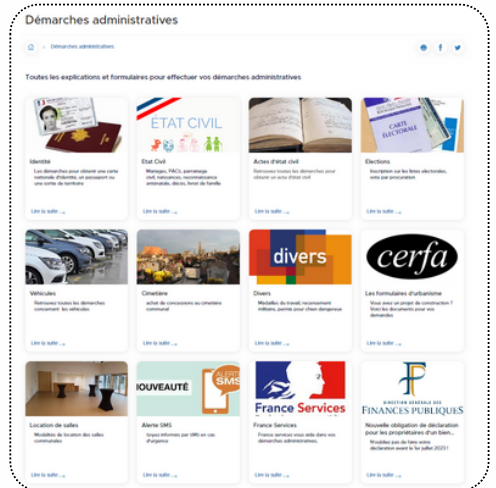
Démarches administratives

Démarches administratives

Toutes les explications et formulaires pour effectuer vos démarches administratives

ÉTAT CIVIL

CARTE ÉLECTORALE

Identité
Les démarches pour obtenir une carte nationale d'identité, un passeport ou une sortie de territoire
Lire la suite →

Etat Civil
Mariages, PACS, parrainage civil, naissances, reconnaissance anténatale, décès, livret de famille
Lire la suite →

Actes d'état civil
Retrouvez toutes les démarches pour obtenir un acte d'état civil
Lire la suite →

Elections
Inscription sur les listes électorales, vote par procuration
Lire la suite →

divers

cerfa

Véhicules
Retrouvez toutes les démarches concernant les véhicules
Lire la suite →

Cimetière
achat de concessions au cimetière communal
Lire la suite →

Divers
Médailles du travail, recensement militaire, permis pour chien dangereux
Lire la suite →

Les formulaires d'urbanisme
Vous avez un projet de construction ? Voici les documents pour vos demandes
Lire la suite →

NOUVEAUTÉ

ALERTE SMS

France Services

DIRECTION GÉNÉRALE DES FINANCES PUBLIQUES

Location de salles
Modalités de location des salles communales
Lire la suite →

Alerte SMS
Soyez informés par SMS en cas d'urgence
Lire la suite →

France Services
France services vous aide dans vos démarches administratives
Lire la suite →

Nouvelle obligation de déclaration pour les propriétaires d'un bien...
Modalités pas de biens avoir déclaration avant le 1er juillet 2023 !
Lire la suite →